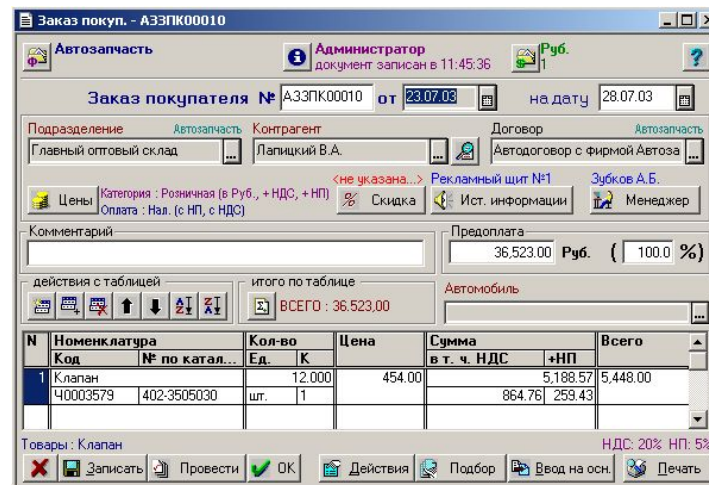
Заказ покуп. - АЗЗПК00010

Автозапчасть

Администратор
документ записан в 11:45:36

Руб.
1

?

Заказ покупателя № АЗЗПК00010 от 23.07.03 на дату 28.07.03

Подразделение Автозапчасть
Главный оптовый склад

Контрагент
Лапицкий В.А.

Договор Автозапчасть
Автодоговор с фирмой Автоза

Цены
Категория : Розничная (в Руб., + НДС, + НП)
Оплата : Нал. (с НП, с НДС)

<не указана...>
% Скидка

Рекламный щит №1
Ист. информации

Зубков А.Б.
Менеджер

Комментарий

Предоплата
36,523.00 Руб. ( 100.0 %)

действия с таблицей

итого по таблице
ВСЕГО : 36.523,00

Автомобиль

| N | Номенклатура | | Кол-во | | Цена | Сумма | | Всего |
|---|---|---|---|---|---|---|---|---|
| | Код | № по катал... | Ед. | К | | в т. ч. НДС | +НП | |
| 1 | Клапан | | | 12.000 | 454.00 | | 5,188.57 | 5,448.00 |
| | Ч0003579 | 402-3505030 | шт. | 1 | | 864.76 | 259.43 | |

Товары : Клапан

НДС: 20% НП: 5%

Записать Провести OK Действия Подбор Ввод на осн. Печать